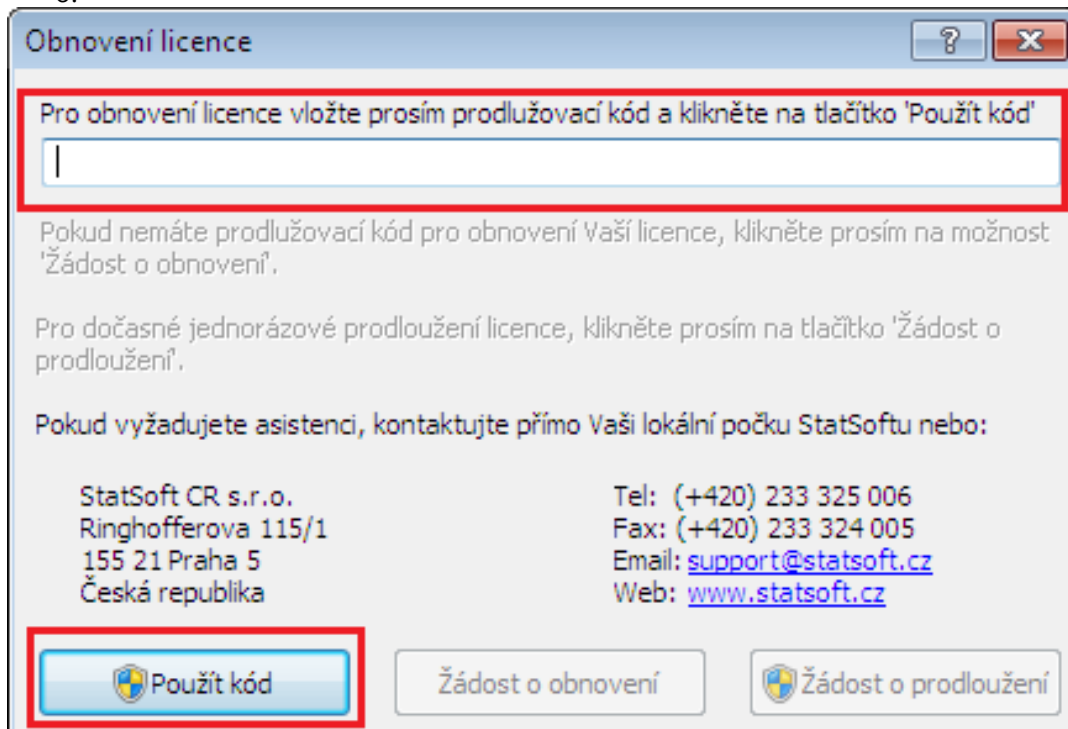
Obnovení licence

?

Pro obnovení licence vložte prosím prodlužovací kód a klikněte na tlačítko 'Použít kód'

Pokud nemáte prodlužovací kód pro obnovení Vaší licence, klikněte prosím na možnost 'Žádost o obnovení'.

Pro dočasné jednorázové prodloužení licence, klikněte prosím na tlačítko 'Žádost o prodloužení'.

Pokud vyžadujete asistenci, kontaktujte přímo Vaši lokální počku StatSoftu nebo:

StatSoft CR s.r.o.
Ringhofferova 115/1
155 21 Praha 5
Česká republika

Tel: (+420) 233 325 006
Fax: (+420) 233 324 005
Email: support@statsoft.cz
Web: www.statsoft.cz

Použít kód

Žádost o obnovení

Žádost o prodloužení